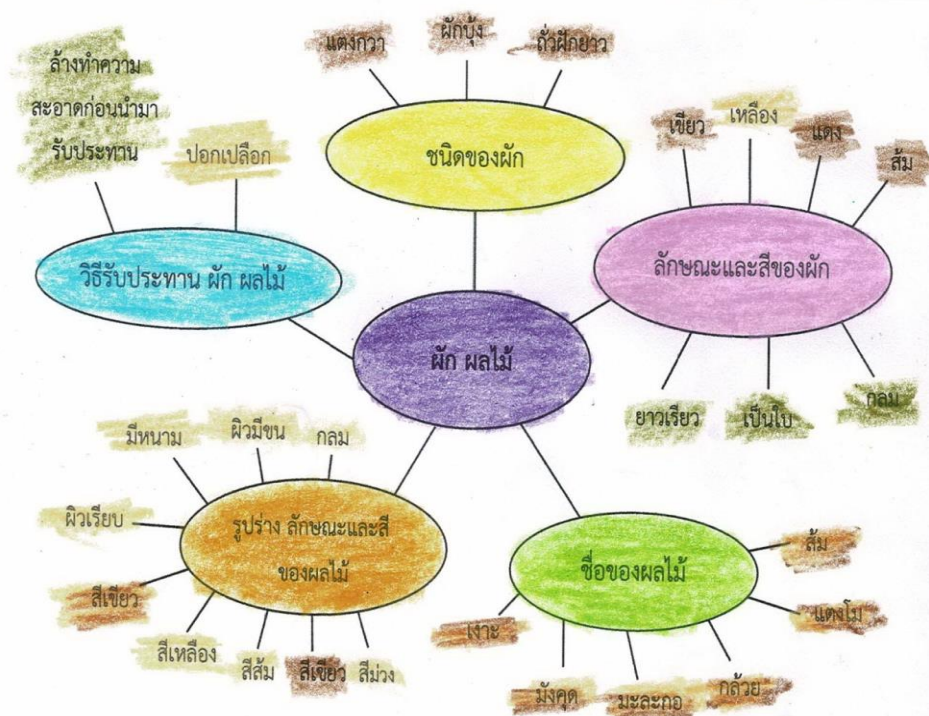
ผัก ผลไม้

ชนิดของผัก
แตงกวา
ผักบุ้ง
ถั่วฝักยาว

ลักษณะและสีของผัก
เขียว
เหลือง
แดง
ส้ม
ยาวเรียว
เป็นใบ
กลม

ชื่อของผลไม้
ส้ม
แตงโม
เงาะ
มังคุด
มะละกอ
กล้วย

รูปร่าง ลักษณะและสี ของผลไม้
มีหนาม
ผิวมีขน
กลม
ผิวเรียบ
สีเขียว
สีเหลือง
สีส้ม
สีเขียว
สีม่วง

วิธีรับประทาน ผัก ผลไม้
ล้างทำความสะอาดก่อนนำมารับประทาน
ปอกเปลือก